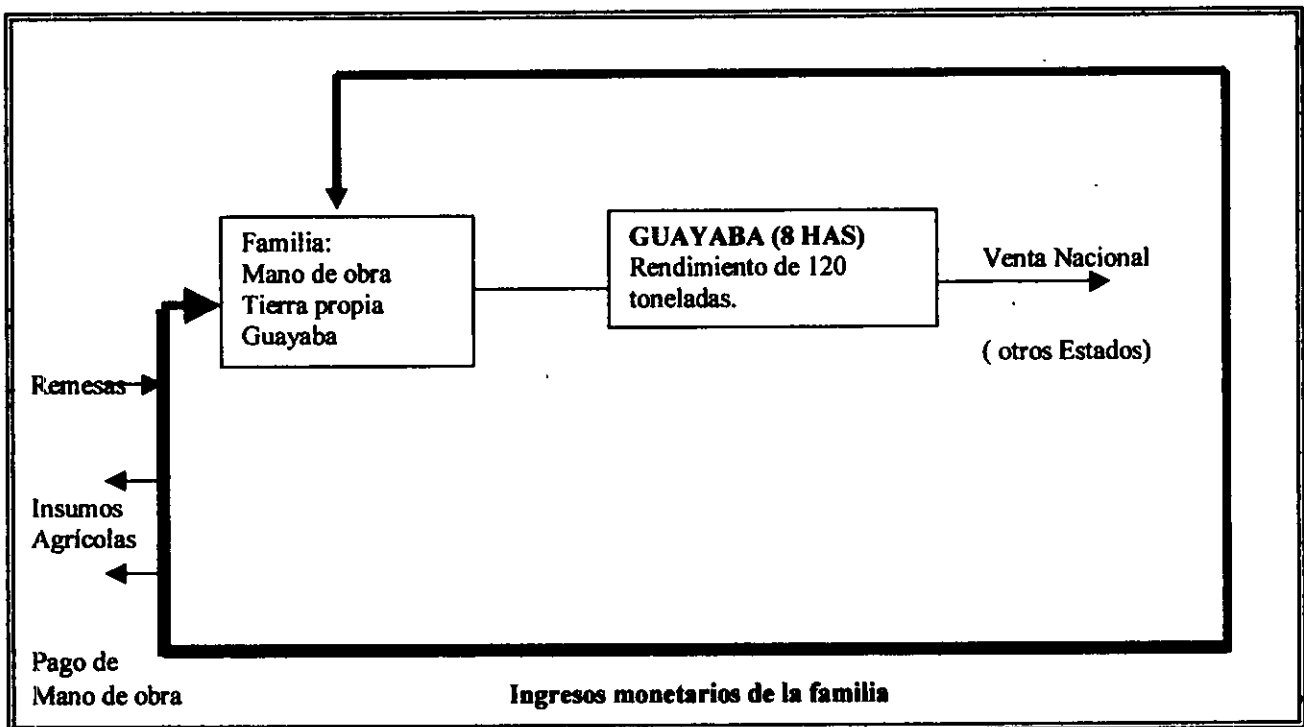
Familia:
Mano de obra
Tierra propia
Guayaba

GUAYABA (8 HAS)
Rendimiento de 120 toneladas.

Venta Nacional

( otros Estados)

Remesas

Insumos Agrícolas

Pago de Mano de obra

Ingresos monetarios de la familia